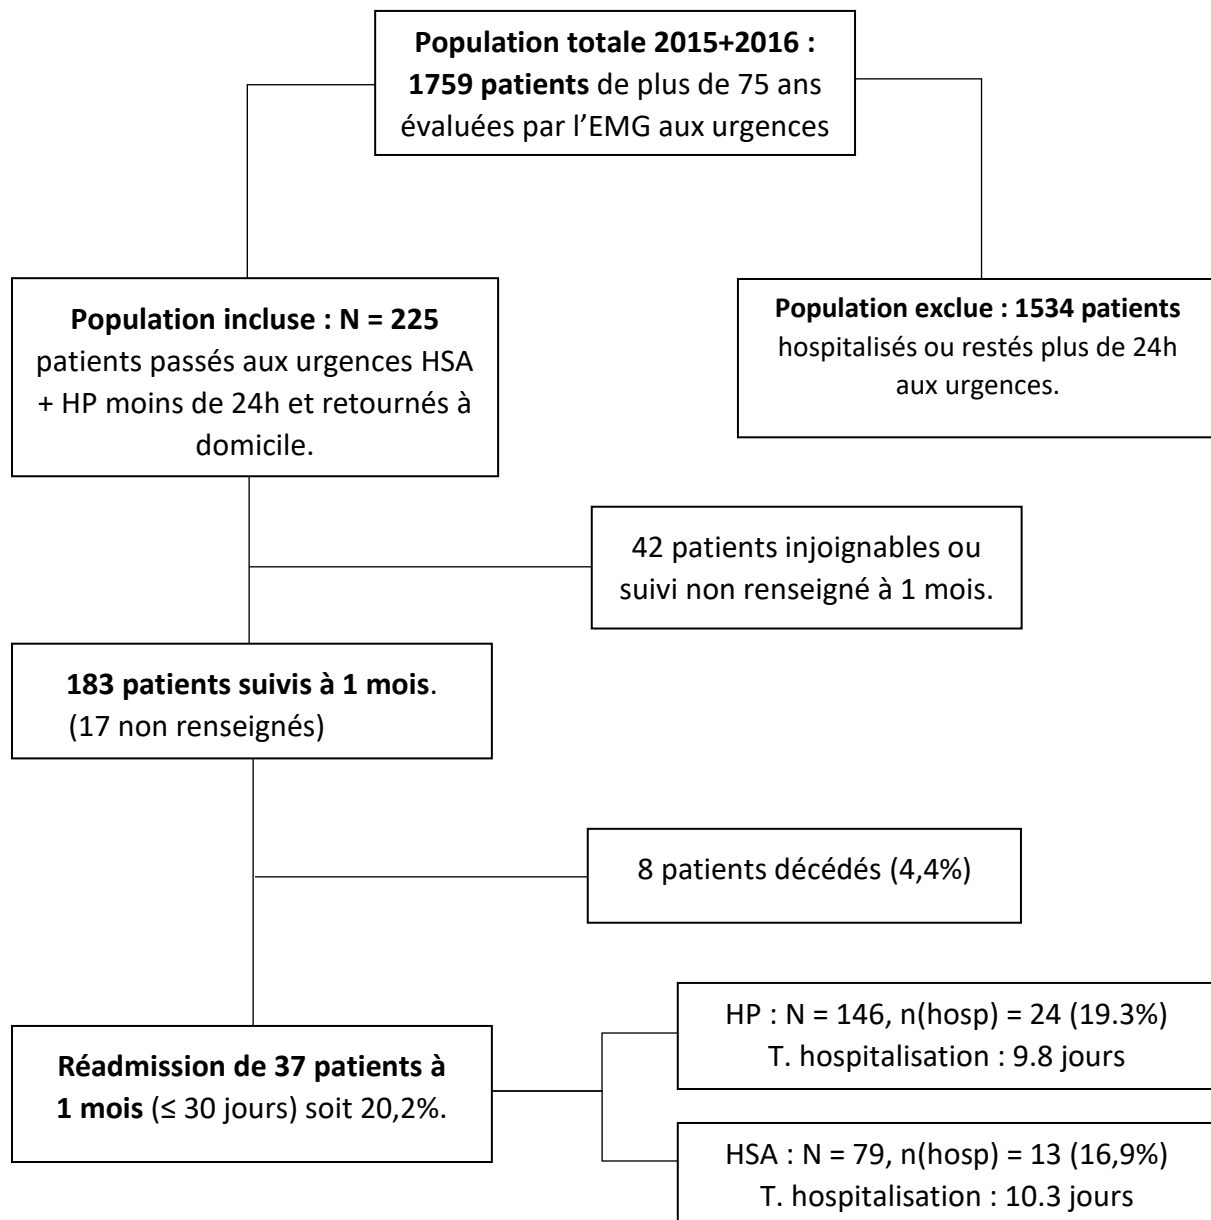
Population totale 2015+2016 : 1759 patients de plus de 75 ans évaluées par l'EMG aux urgences

Population incluse : N = 225 patients passés aux urgences HSA + HP moins de 24h et retournés à domicile.

Population exclue : 1534 patients hospitalisés ou restés plus de 24h aux urgences.

42 patients injoignables ou suivi non renseigné à 1 mois.

183 patients suivis à 1 mois. (17 non renseignés)

8 patients décédés (4,4%)

Réadmission de 37 patients à 1 mois (≤ 30 jours) soit 20,2%.

HP : N = 146, n(hosp) = 24 (19.3%)
T. hospitalisation : 9.8 jours

HSA : N = 79, n(hosp) = 13 (16,9%)
T. hospitalisation : 10.3 jours